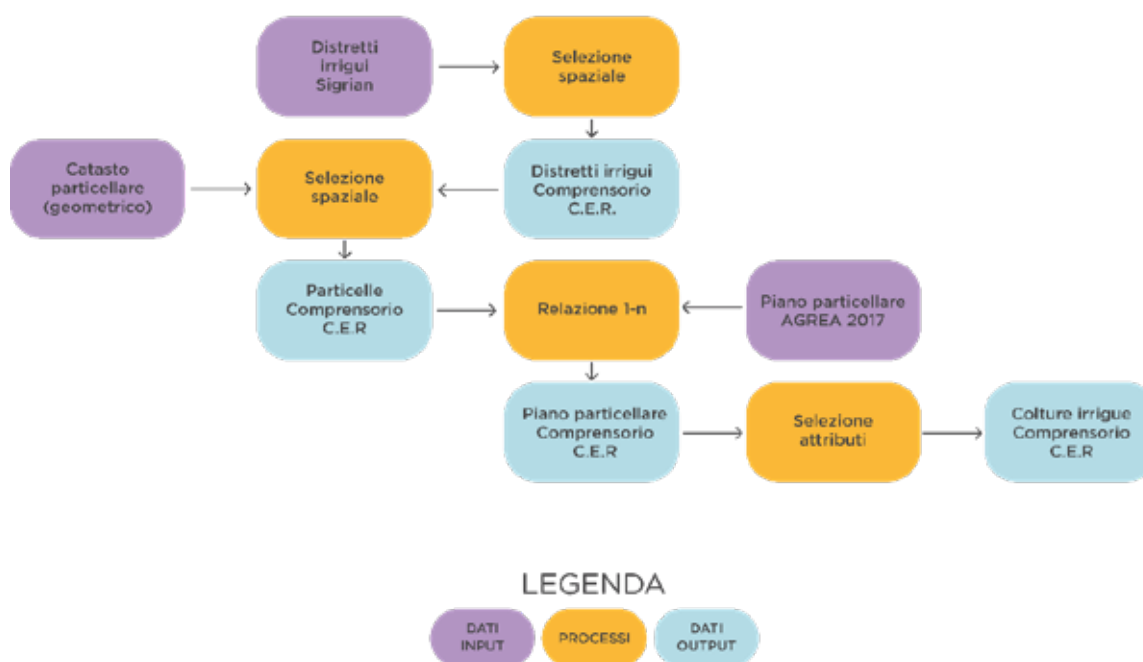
Distretti irrigui Sigrian

Selezione spaziale

Cetasto particellare (geometrico)

Selezione spaziale

Distretti irrigui Comprensorio C.E.R.

Particelle Comprensorio C.E.R

Relazione 1-n

Piano particellare AGREA 2017

Piano particellare Comprensorio C.E.R

Selezione attributi

Colture irrigue Comprensorio C.E.R

LEGENDA

DATI INPUT

PROCESSI

DATI OUTPUT